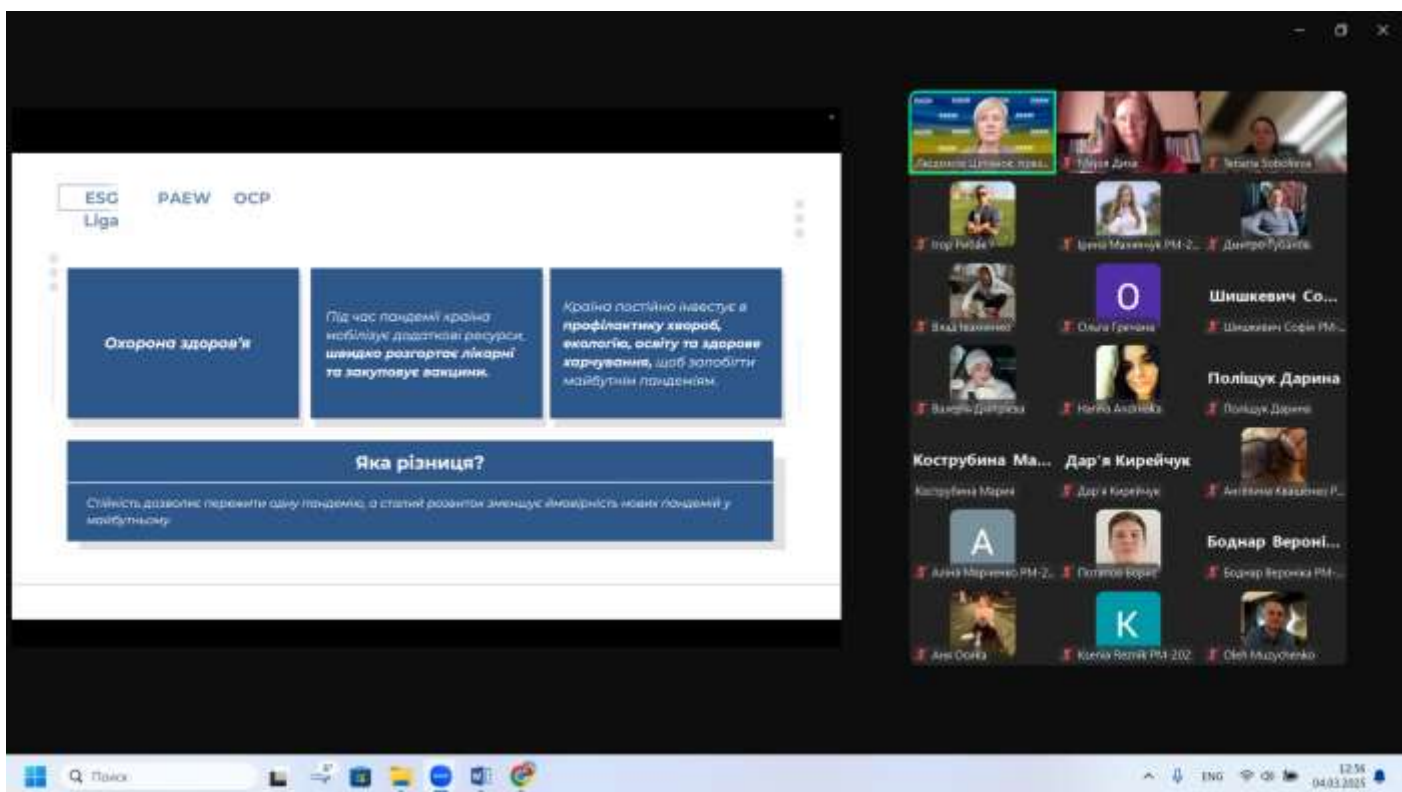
ESG Liga PAEW OCP

Охорона здоров'я

Під час пандемії країна мобілізує додаткові ресурси, швидко розгортає лікарні та закуповує вакцини.

Країна постійно інвестує в профілактику хвороб, екологію, освіту та здорове харчування, щоб запобігти майбутнім пандеміям.

Яка різниця?

Стійкість дозволяє пережити одну пандемію, а сталий розвиток зменшує ймовірність нових пандемій у майбутньому.

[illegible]
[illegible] Дина
Tetiana Sobolieva
Ігор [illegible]
Ірина Маланчук РМ-2...
Дмитро Губанов
Влад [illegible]
O
Ольга Гречана
Шишкевич Со...
Шишкевич Софія РМ-...
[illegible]
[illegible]
Поліщук Дарина
Поліщук Дарина
Кострубина Ма...
Кострубина Марія
Дар'я Кирейчук
Дар'я Кирейчук
Ангеліна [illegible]
A
Аліна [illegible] РМ-2...
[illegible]
Боднар Вероні...
Боднар Вероніка РМ-...
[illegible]
K
Ksenia Reznik PM-202
Oleh Muzychenko

Поиск
ENG
12:56
04.03.2025